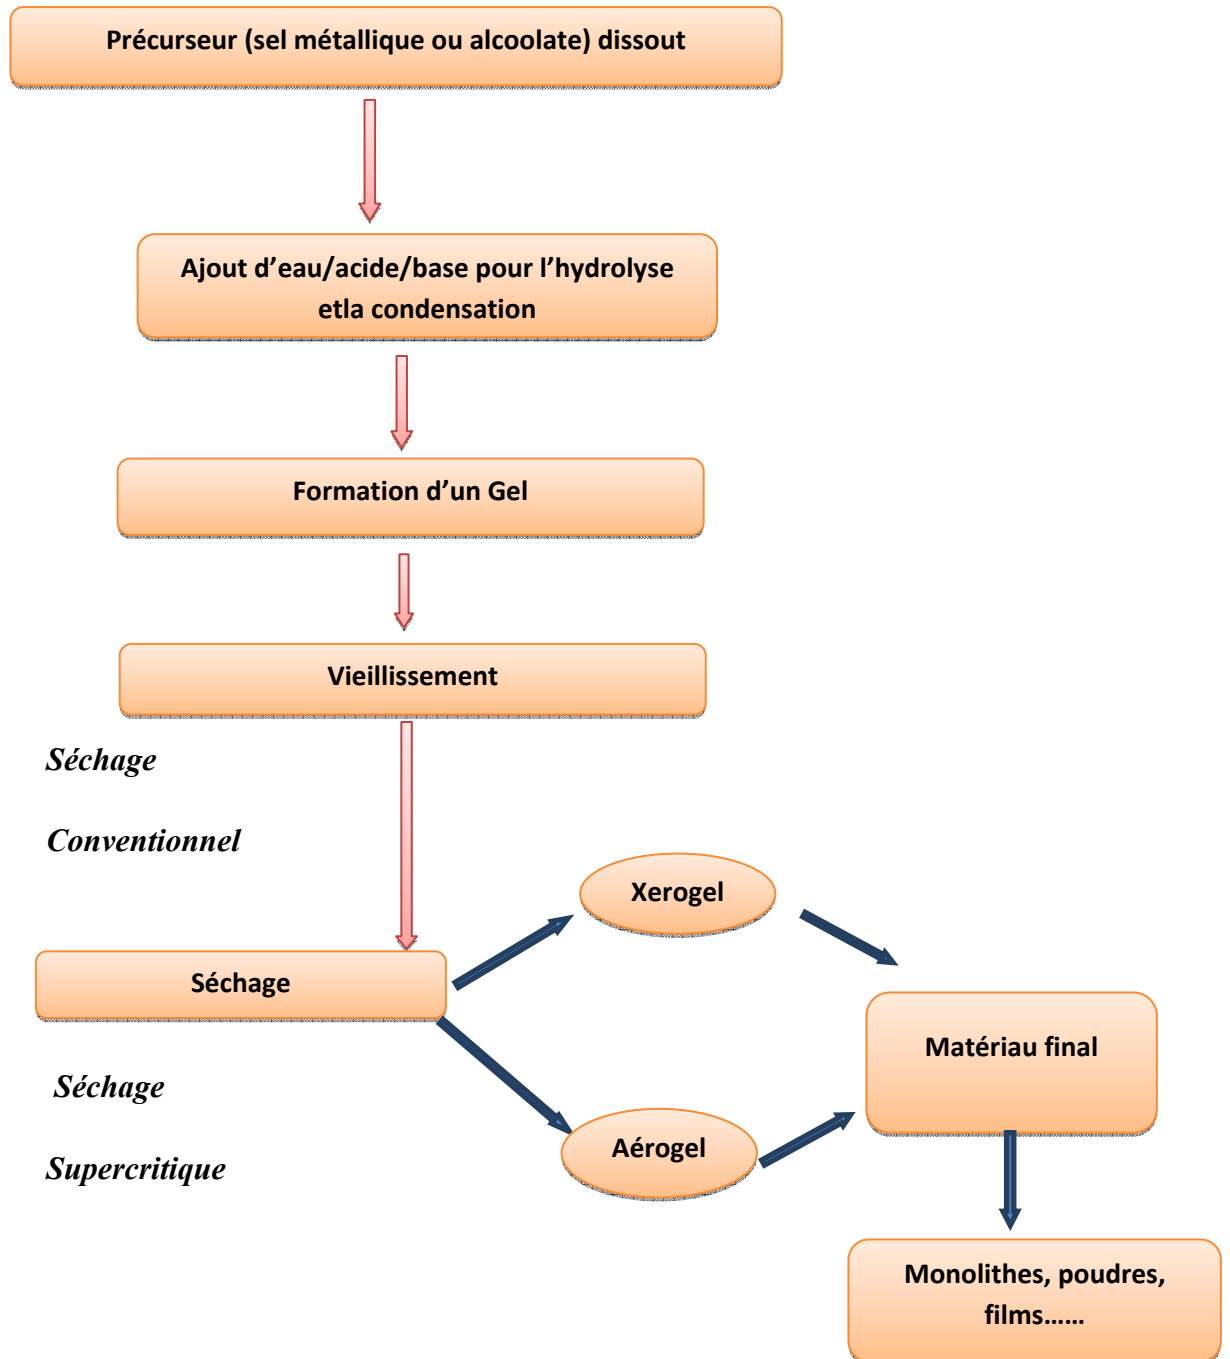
Précurseur (sel métallique ou alcoolate) dissout

Ajout d'eau/acide/base pour l'hydrolyse etla condensation

Formation d'un Gel

Vieillissement

Séchage

Conventionnel

Xerogel

Séchage

Matériau final

Séchage

Supercritique

Aérogel

Monolithes, poudres, films……